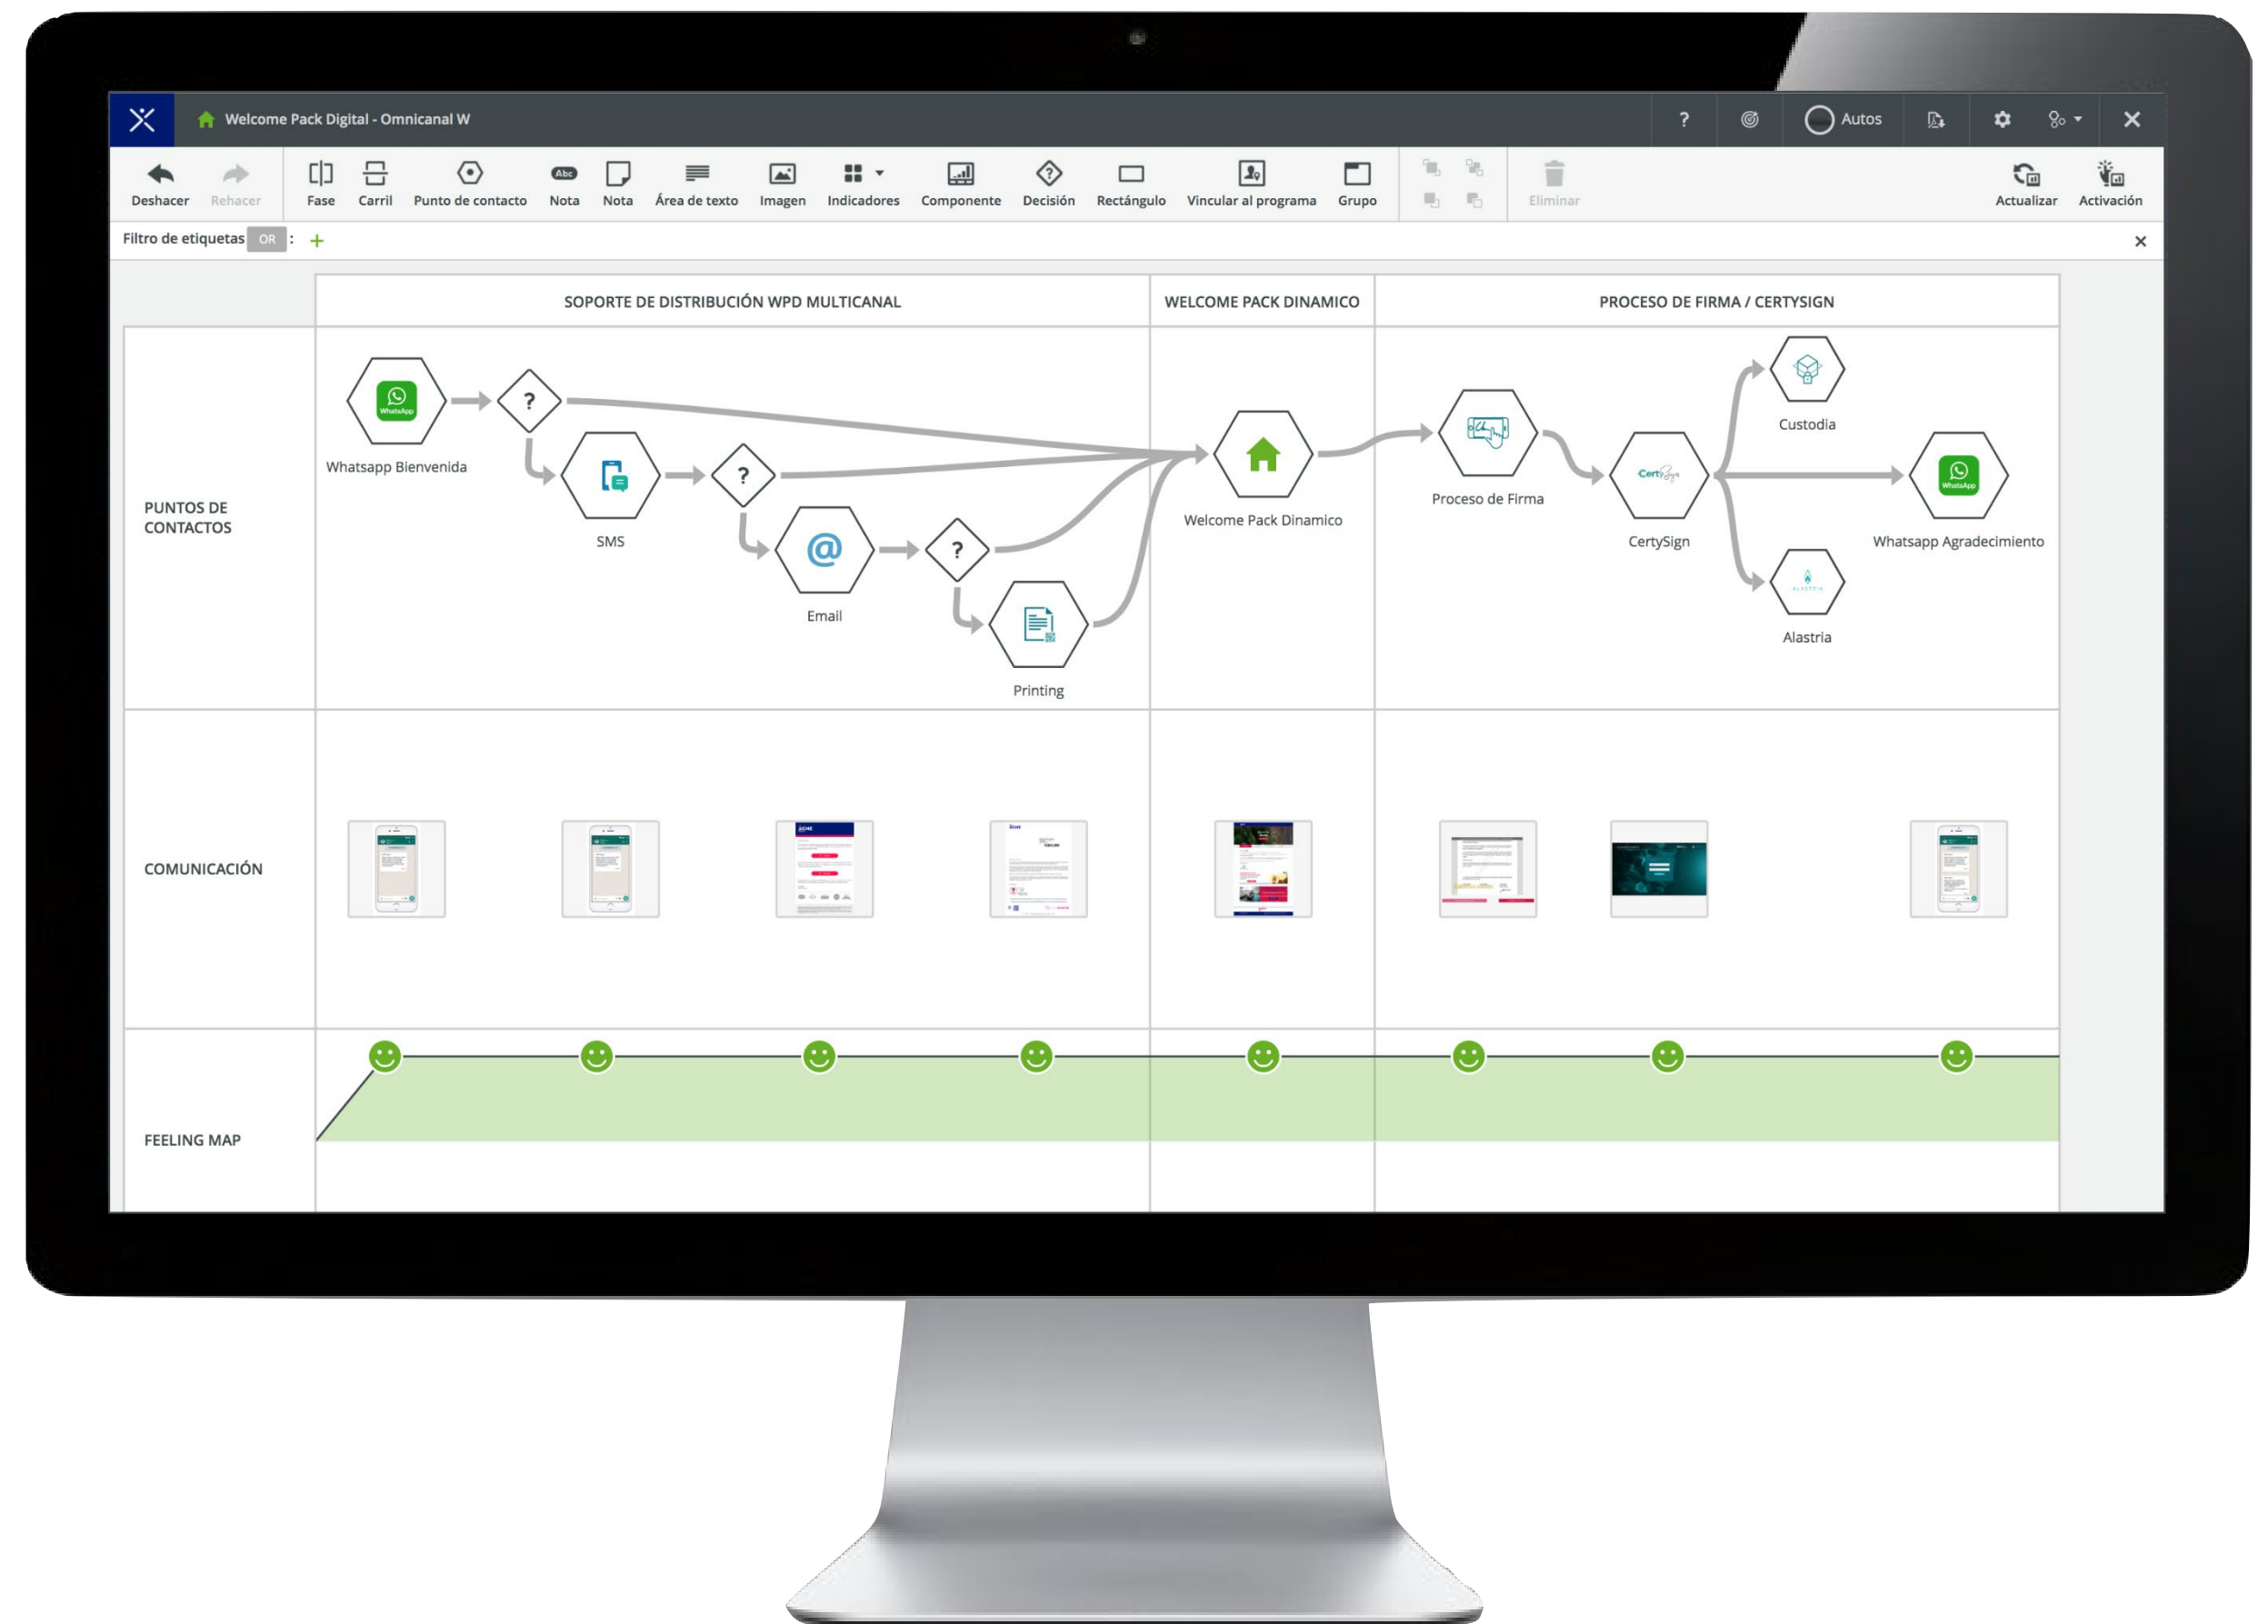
Welcome Pack Digital - Omnicanal W

? Autos

Deshacer Rehacer Fase Carril Punto de contacto Nota Nota Área de texto Imagen Indicadores Componente Decisión Rectángulo Vincular al programa Grupo Eliminar Actualizar Activación

Filtro de etiquetas OR : +

| | SOPORTE DE DISTRIBUCIÓN WPD MULTICANAL | WELCOME PACK DINAMICO | PROCESO DE FIRMA / CERTYSIGN |
|---|---|---|---|
| PUNTOS DE CONTACTOS | Whatsapp Bienvenida ? SMS ? Email ? Printing | Welcome Pack Dinamico | Proceso de Firma CertySign Custodia Whatsapp Agradecimiento Alastria |
| COMUNICACIÓN | | | |
| FEELING MAP | | | |